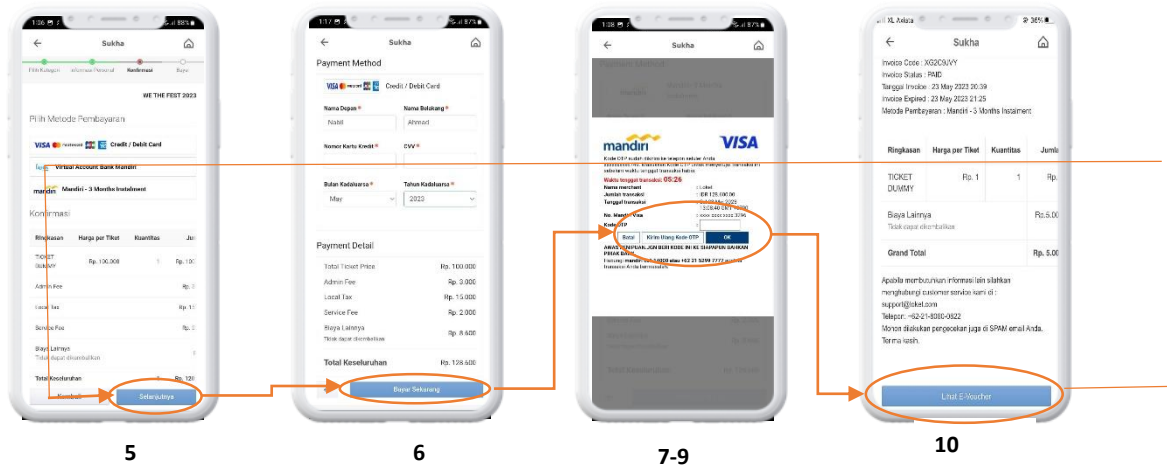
1:06 | 88%

Sukha

Pilih Kategori | Informasi Personal | Konfirmasi | Bayar

WE THE FEST 2023

Pilih Metode Pembayaran

VISA Credit / Debit Card

Virtual Account Bank Mandiri

mandiri Mandiri - 3 Months Instalment

Konfirmasi

| Ringkasan | Harga per Tiket | Kuantitas | Ju |
|---|---|---|---|
| TICKET DUMMY | Rp. 100.000 | 1 | Rp. 10 |
| Admin Fee | | | Rp. |
| Local Tax | | | Rp. 1 |
| Service Fee | | | Rp. |
| Biaya Lainnya Tidak dapat dikembalikan | | | |
| Total Keseluruhan | | | Rp. 128 |

Kembali | Selanjutnya

5

1:17 | 87%

Sukha

Payment Method

VISA Credit / Debit Card

Nama Depan * Nabil
Nama Belakang * Ahmad

Nomor Kartu Kredit *
CVV *

Bulan Kadaluarsa * May
Tahun Kadaluarsa * 2023

Payment Detail

| Total Ticket Price | Rp. 100.000 |
|---|---|
| Admin Fee | Rp. 3.000 |
| Local Tax | Rp. 15.000 |
| Service Fee | Rp. 2.000 |
| Biaya Lainnya Tidak dapat dikembalikan | Rp. 8.600 |
| Total Keseluruhan | Rp. 128.600 |

Bayar Sekarang

6

1:38 | 87%

Sukha

Payment Method

mandiri VISA

Kode OTP sudah dikirim ke telepon seluler Anda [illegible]

Waktu tunggu transaksi: 05:26

Nama merchant : Loket
Jumlah transaksi : IDR 128.000,00
Tanggal transaksi : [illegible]
No. Mandiri Visa : xxxx xxxx xxxx 3796
Kode OTP

Batal | Kirim Ulang Kode OTP | OK

AWAS PENIPUAN. JGN BERI KODE INI KE SIAPAPUN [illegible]

7-9

XL Axiata | 36%

Sukha

Invoice Code : XG2C9JVY
Invoice Status : PAID
Tanggal Invoice : 23 May 2023 20:39
Invoice Expired : 23 May 2023 21:25
Metode Pembayaran : Mandiri - 3 Months Instalment

| Ringkasan | Harga per Tiket | Kuantitas | Jumla |
|---|---|---|---|
| TICKET DUMMY | Rp. 1 | 1 | Rp. |
| Biaya Lainnya Tidak dapat dikembalikan | | | Rp.5.00 |
| Grand Total | | | Rp. 5.00 |

Apabila membutuhkan informasi lain silahkan menghubungi customer service kami di :
support@loket.com
Telepon: +62-21-8080-0622
Mohon dilakukan pengecekan juga di SPAM email Anda. Terima kasih.

Lihat E-Voucher

10